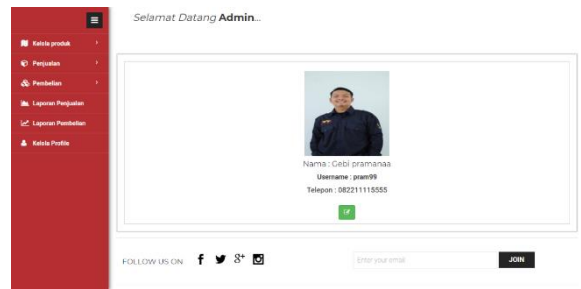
Kelola produk

Penjualan

Pembelian

Laporan Penjualan

Laporan Pembelian

Kelola Profile

Selamat Datang **Admin**...

Nama : Gebi pramanaa

Username : pram99

Telepon : 082211115555

FOLLOW US ON

Enter your email

JOIN